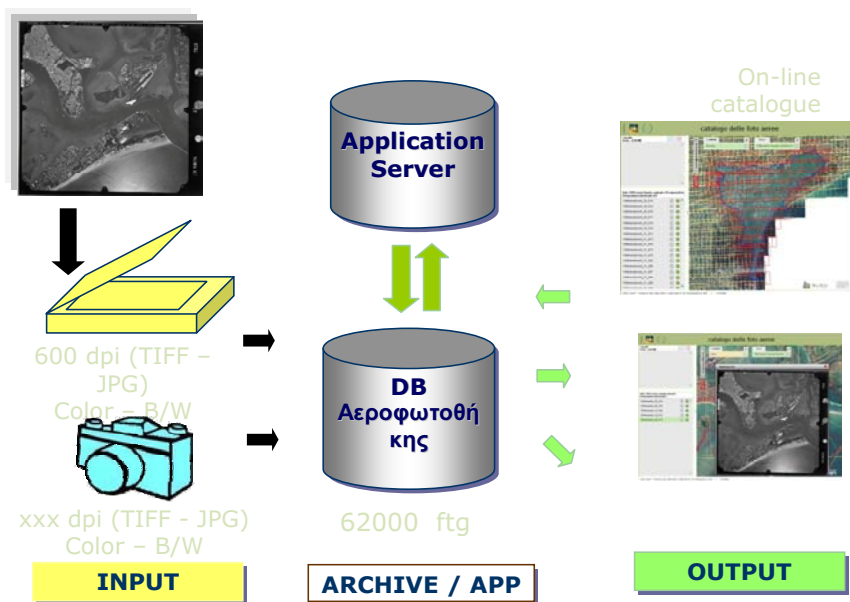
On-line catalogue

Application Server

catalogo delle foto aeree

catalogo delle foto aeree

600 dpi (TIFF – JPG)
Color – B/W

DB
Αεροφωτοθήκης

xxx dpi (TIFF - JPG)
Color – B/W

62000 ftg

INPUT

ARCHIVE / APP

OUTPUT